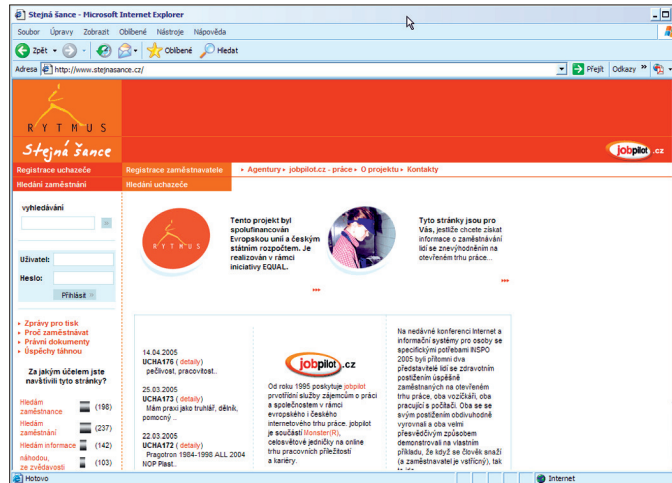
Stejná šance - Microsoft Internet Explorer

Soubor Úpravy Zobrazit Oblíbené Nástroje Nápověda

Zpět Oblíbené Hledat

Adresa http://www.stejnasance.cz/

Přejít Odkazy

RYTMUS

Stejná šance

jobpilot.cz

Registrace uchazeče

Registrace zaměstnavatele

Agentury ▸ jobpilot.cz - práce ▸ O projektu ▸ Kontakty

Hledání zaměstnání

Hledání uchazeče

vyhledávání

Uživatel:

Heslo:

Přihlásit

Zprávy pro tisk
Proč zaměstnávat
Právní dokumenty
Úspěchy tăhnou

Za jakým účelem jste navštívili tyto stránky?

Hledám zaměstnance (198)
Hledám zaměstnání (237)
Hledám informace (142)
náhodou, ze zvědavosti (103)

RYTMUS

Tento projekt byl spolufinancován Evropskou unií a českým státním rozpočtem. Je realizován v rámci iniciativy EQUAL.

Tyto stránky jsou pro Vás, jestliže chcete získat informace o zaměstnání lidí se znevýhodněním na otevřeném trhu práce...

14.04.2005
UCHA176 ( detaily )
pečlivost, pracovitost..

25.03.2005
UCHA173 ( detaily )
Mám praxi jako truhlář, dělník, pomocný ..

22.03.2005
UCHA172 ( detaily )
Pragotron 1984-1998 ALL 2004 NOP Plast..

jobpilot.cz

Od roku 1995 poskytuje jobpilot prvotřídní služby zájemcům o práci a společnostem v rámci evropského i českého internetového trhu práce. jobpilot je součástí Monster(R), celosvětové jedničky na online trhu pracovních příležitostí a kariéry.

Na nedávné konferenci Internet a informační systémy pro osoby se specifickými potřebami INSPO 2005 byli přítomni dva představitelé lidí se zdravotním postižením úspěšně zaměstnaných na otevřeném trhu práce, oba vozíčkáři, oba pracující s počítači. Oba se se svým postižením obdivuhodně vyrovnali a oba velmi přesvědčivým způsobem demonstrovali na vlastním příkladu, že když se člověk snaží (a zaměstnavatel je vstřícný), tak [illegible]

Hotovo

Internet